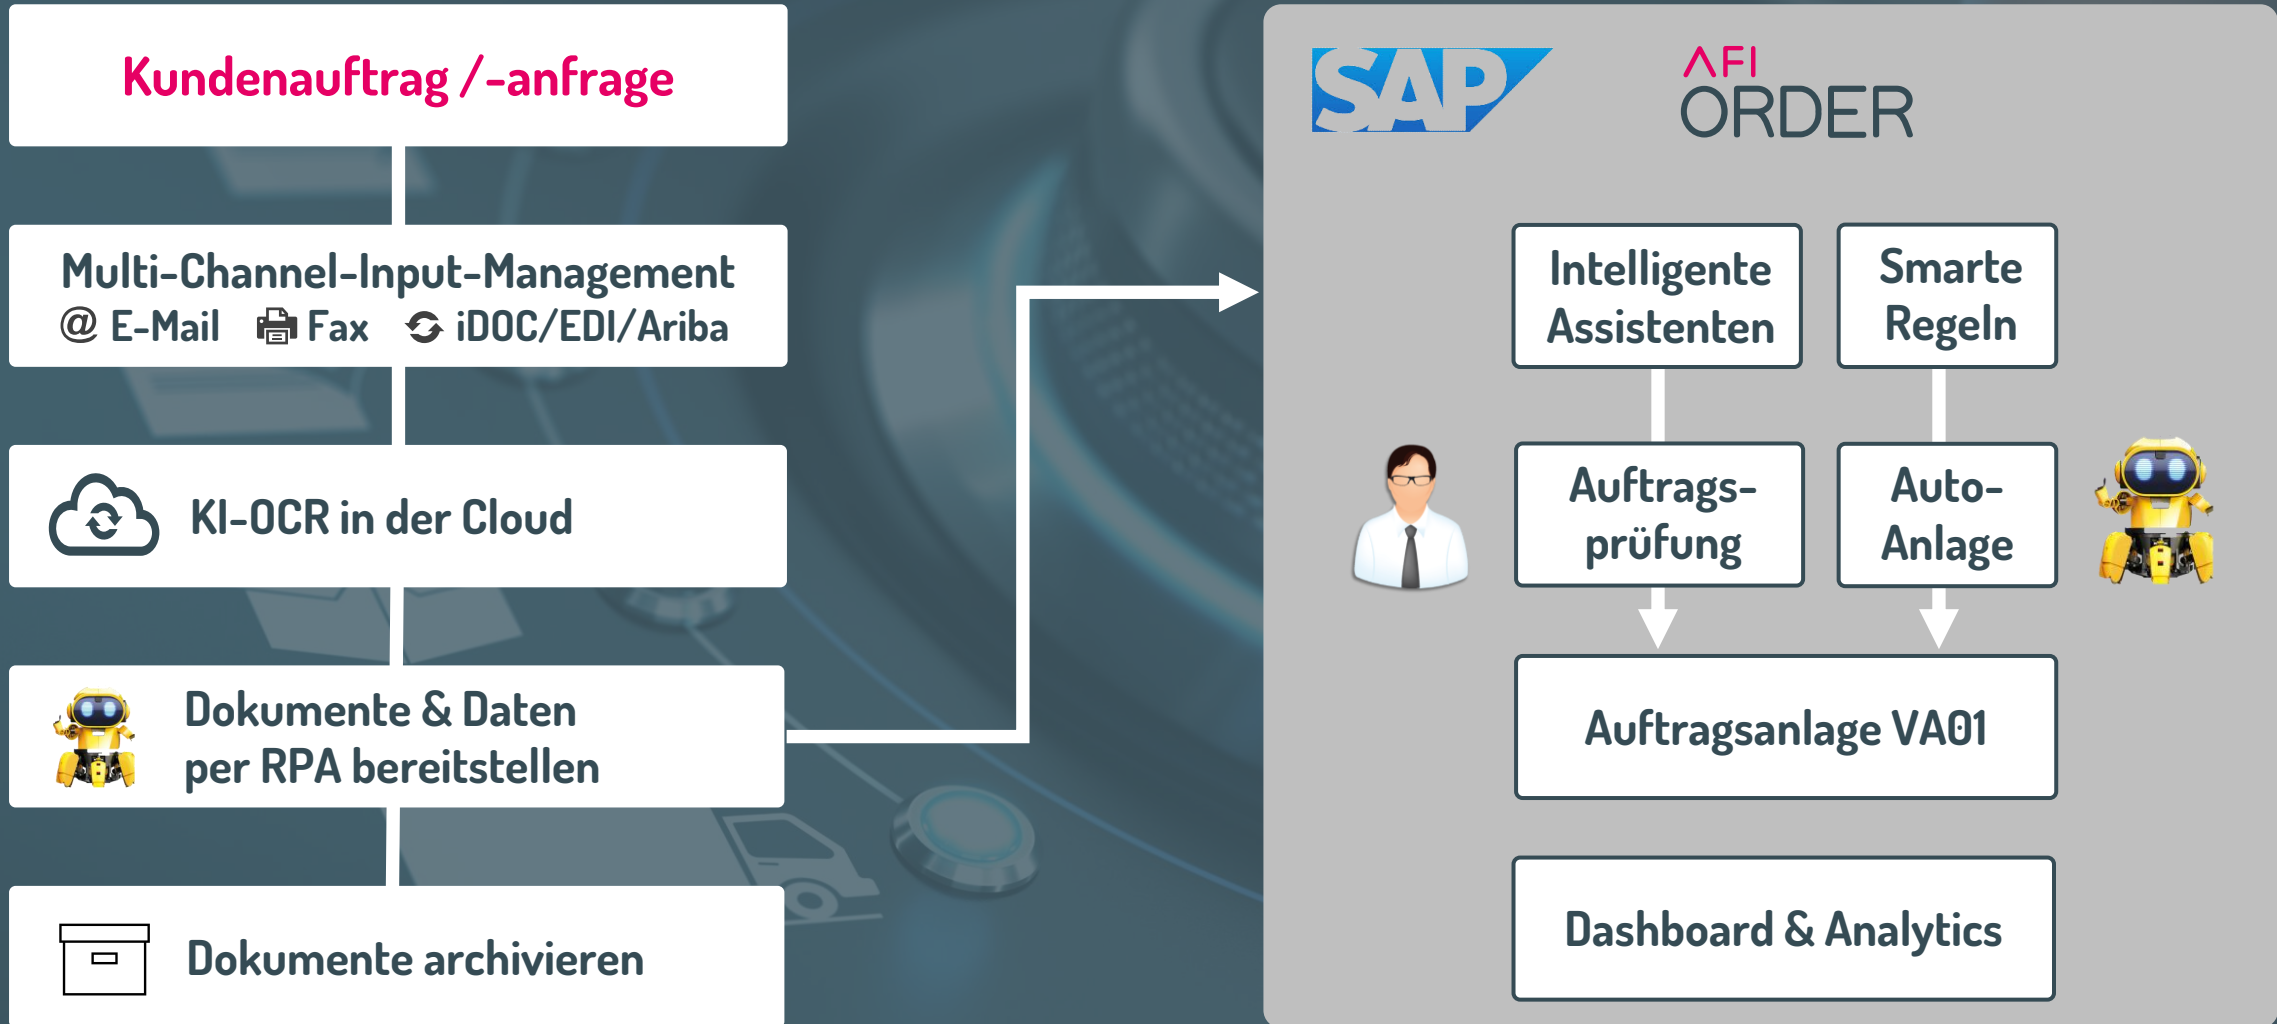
Kundenauftrag /-anfrage

Multi-Channel-Input-Management
@ E-Mail Fax iDOC/EDI/Ariba

KI-OCR in der Cloud

Dokumente & Daten per RPA bereitstellen

Dokumente archivieren

SAP

AFI ORDER

Intelligente Assistenten

Smarte Regeln

Auftragsprüfung

Auto-Anlage

Auftragsanlage VA01

Dashboard & Analytics